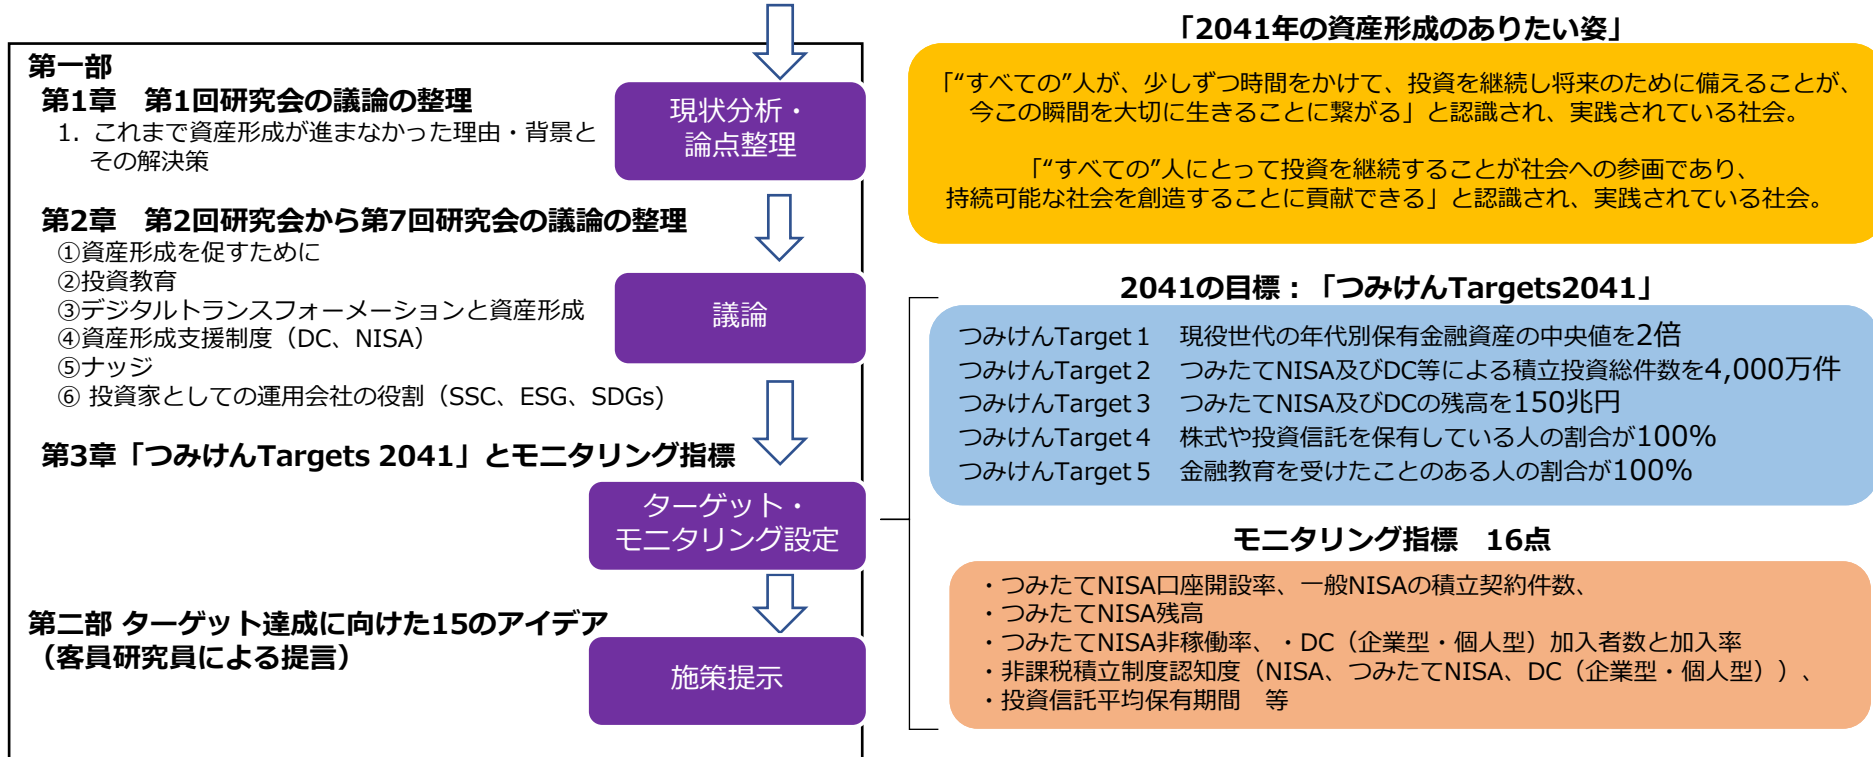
第一部
第1章　第1回研究会の議論の整理
1. これまで資産形成が進まなかった理由・背景とその解決策

現状分析・論点整理

第2章　第2回研究会から第7回研究会の議論の整理
①資産形成を促すために
②投資教育
③デジタルトランスフォーメーションと資産形成
④資産形成支援制度（DC、NISA）
⑤ナッジ
⑥ 投資家としての運用会社の役割（SSC、ESG、SDGs）

議論

第3章「つみけんTargets 2041」とモニタリング指標

ターゲット・モニタリング設定

第二部 ターゲット達成に向けた15のアイデア（客員研究員による提言）

施策提示

「2041年の資産形成のありたい姿」

「"すべての"人が、少しずつ時間をかけて、投資を継続し将来のために備えることが、今この瞬間を大切に生きることに繋がる」と認識され、実践されている社会。

「"すべての"人にとって投資を継続することが社会への参画であり、持続可能な社会を創造することに貢献できる」と認識され、実践されている社会。

2041の目標：「つみけんTargets2041」

つみけんTarget 1　現役世代の年代別保有金融資産の中央値を2倍
つみけんTarget 2　つみたてNISA及びDC等による積立投資総件数を4,000万件
つみけんTarget 3　つみたてNISA及びDCの残高を150兆円
つみけんTarget 4　株式や投資信託を保有している人の割合が100%
つみけんTarget 5　金融教育を受けたことのある人の割合が100%

モニタリング指標　16点

・つみたてNISA口座開設率、一般NISAの積立契約件数、
・つみたてNISA残高
・つみたてNISA非稼働率、・DC（企業型・個人型）加入者数と加入率
・非課税積立制度認知度（NISA、つみたてNISA、DC（企業型・個人型））、
・投資信託平均保有期間　等